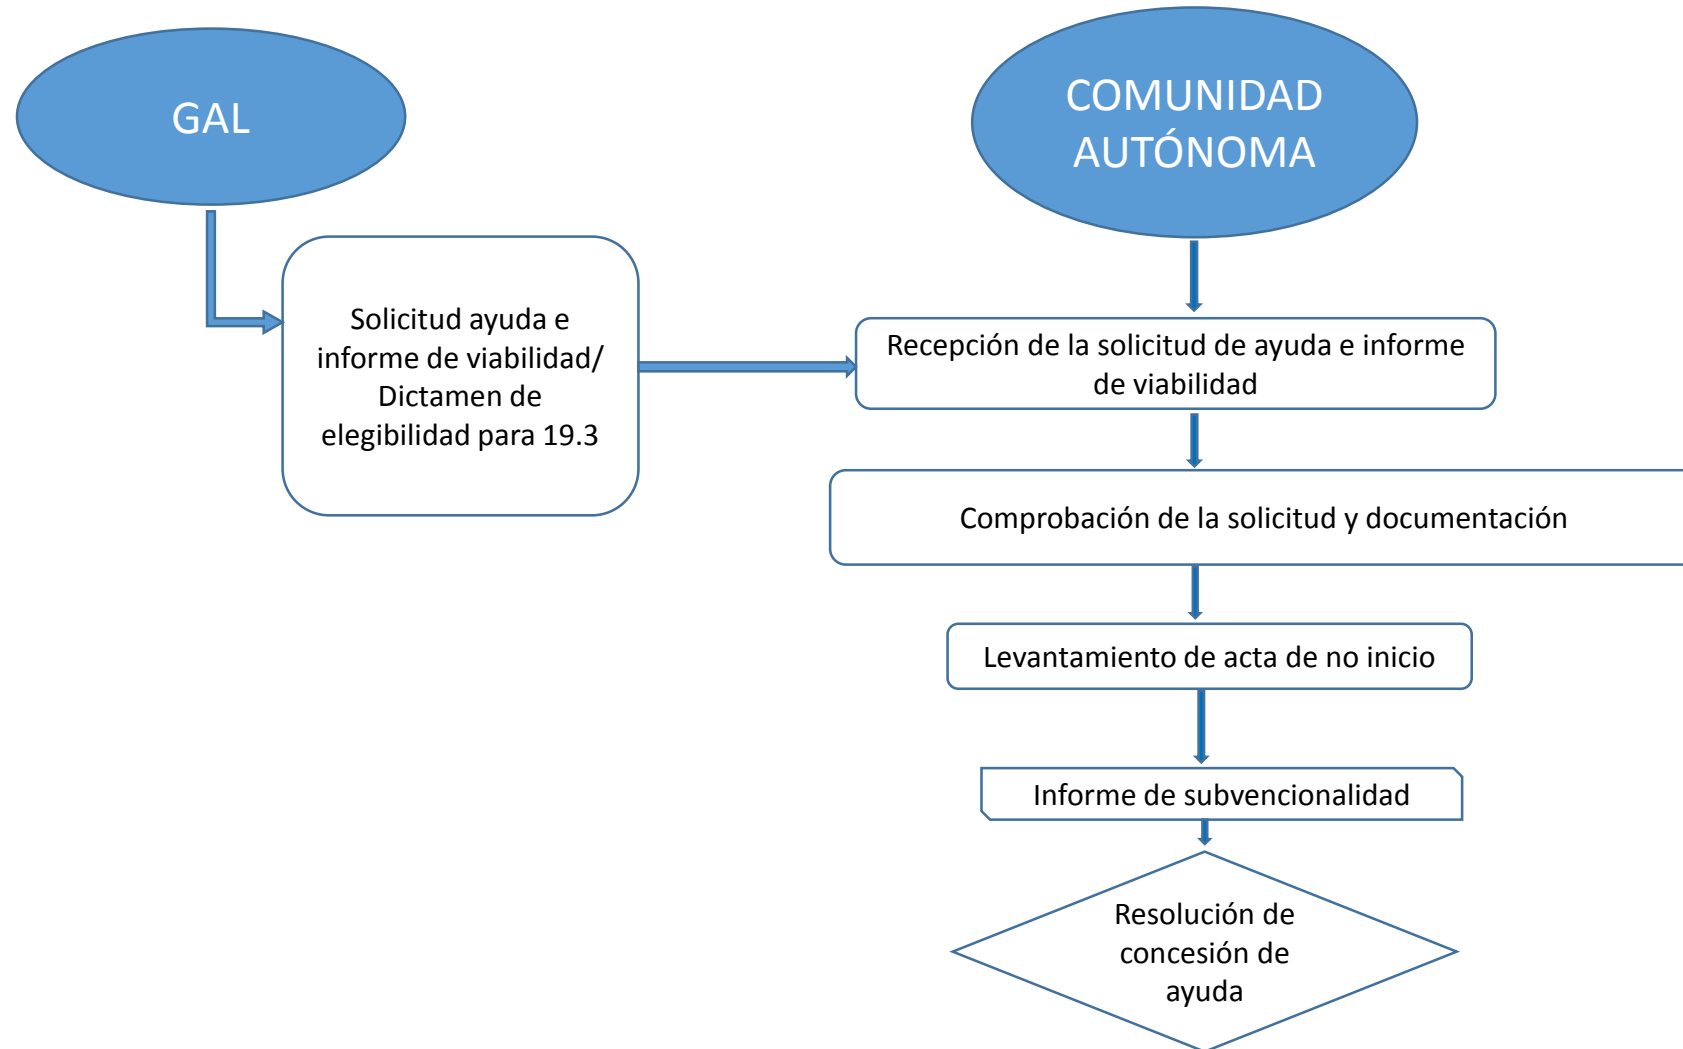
GAL

COMUNIDAD AUTÓNOMA

Solicitud ayuda e informe de viabilidad/ Dictamen de elegibilidad para 19.3

Recepción de la solicitud de ayuda e informe de viabilidad

Comprobación de la solicitud y documentación

Levantamiento de acta de no inicio

Informe de subvencionalidad

Resolución de concesión de ayuda